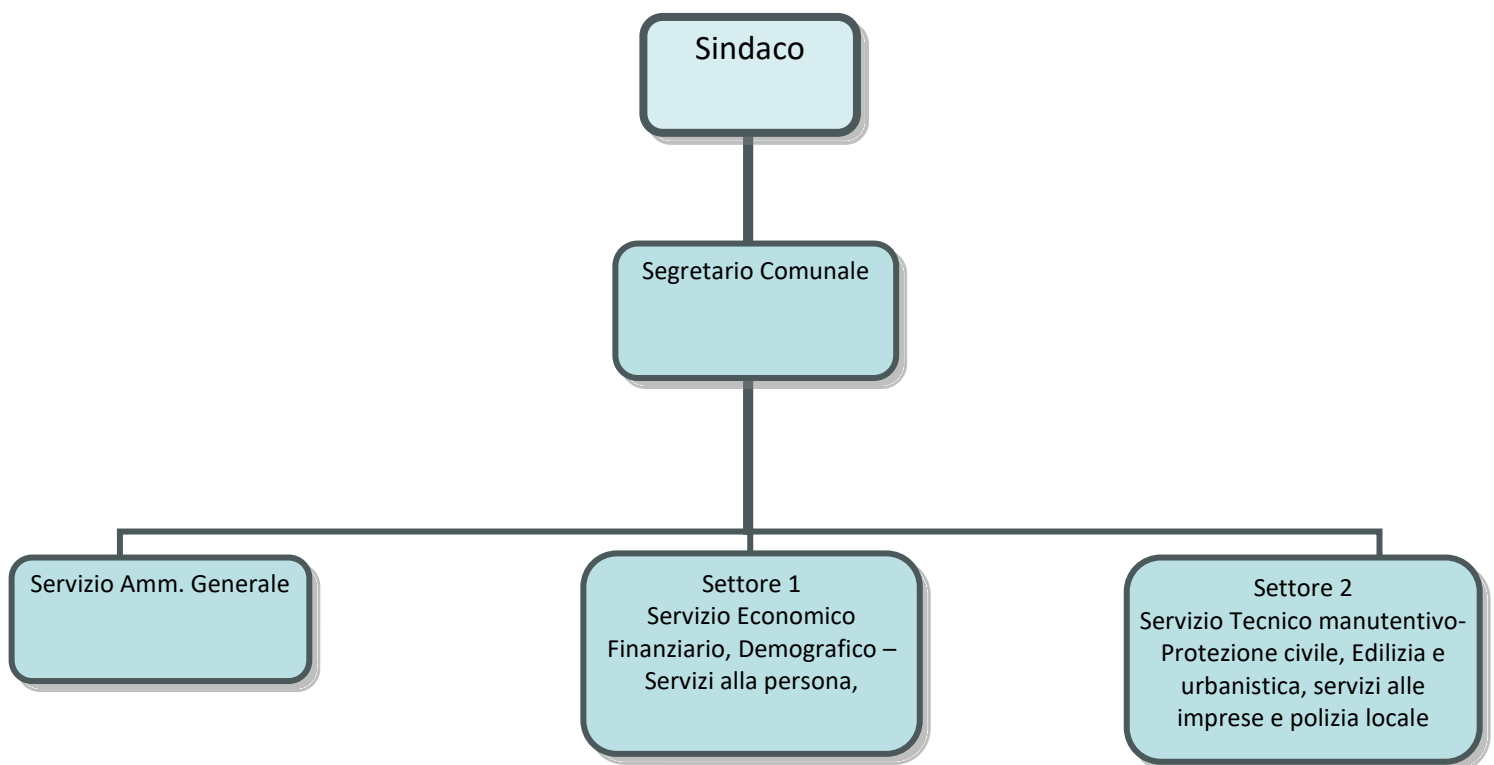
Sindaco

Segretario Comunale

Servizio Amm. Generale

Settore 1
Servizio Economico Finanziario, Demografico – Servizi alla persona,

Settore 2
Servizio Tecnico manutentivo- Protezione civile, Edilizia e urbanistica, servizi alle imprese e polizia locale